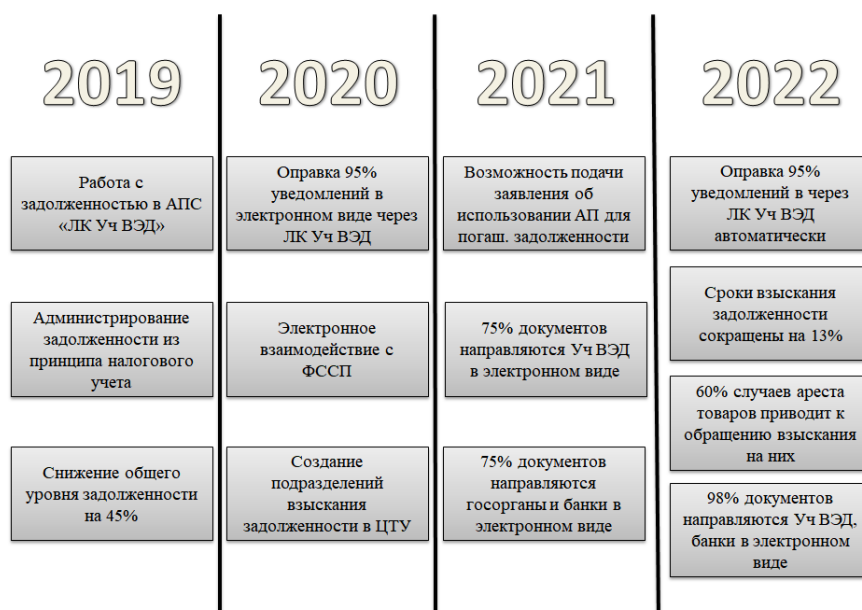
2019

Работа с задолженностью в АПС «ЛК Уч ВЭД»

Администрирование задолженности из принципа налогового учета

Снижение общего уровня задолженности на 45%

2020

Оправка 95% уведомлений в электронном виде через ЛК Уч ВЭД

Электронное взаимодействие с ФССП

Создание подразделений взыскания задолженности в ЦТУ

2021

Возможность подачи заявления об использовании АП для погаш. задолженности

75% документов направляются Уч ВЭД в электронном виде

75% документов направляются госорганы и банки в электронном виде

2022

Оправка 95% уведомлений в через ЛК Уч ВЭД автоматически

Сроки взыскания задолженности сокращены на 13%

60% случаев ареста товаров приводит к обращению взыскания на них

98% документов направляются Уч ВЭД, банки в электронном виде